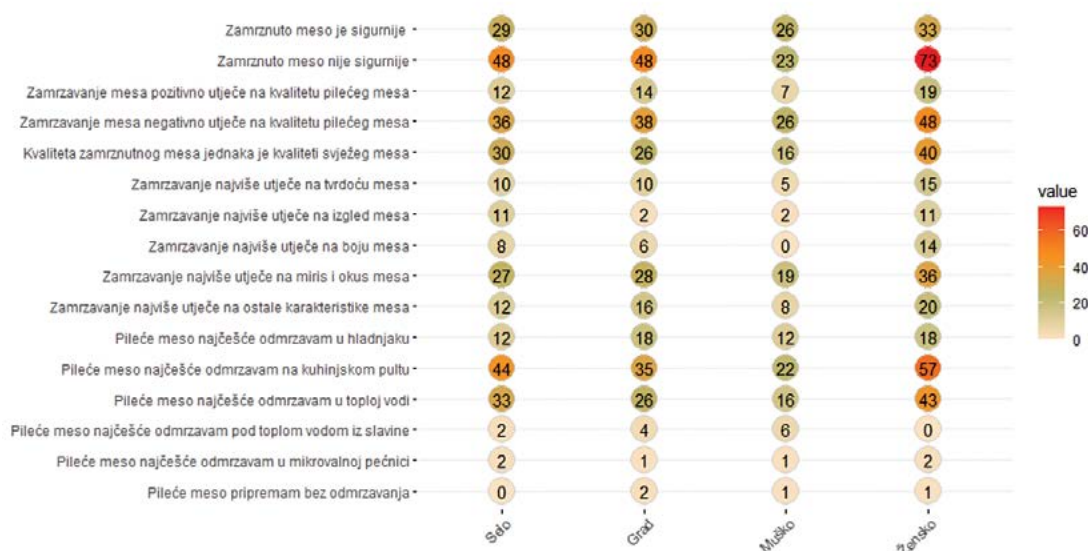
| | Selo | Grad | Muško | Žensko |
|---|---|---|---|---|
| Zamrznuto meso je sigurnije | 29 | 30 | 26 | 33 |
| Zamrznuto meso nije sigurnije | 48 | 48 | 23 | 73 |
| Zamrzavanje mesa pozitivno utječe na kvalitetu pilećeg mesa | 12 | 14 | 7 | 19 |
| Zamrzavanje mesa negativno utječe na kvalitetu pilećeg mesa | 36 | 38 | 26 | 48 |
| Kvaliteta zamrznutnog mesa jednaka je kvaliteti svježeg mesa | 30 | 26 | 16 | 40 |
| Zamrzavanje najviše utječe na tvrdoću mesa | 10 | 10 | 5 | 15 |
| Zamrzavanje najviše utječe na izgled mesa | 11 | 2 | 2 | 11 |
| Zamrzavanje najviše utječe na boju mesa | 8 | 6 | 0 | 14 |
| Zamrzavanje najviše utječe na miris i okus mesa | 27 | 28 | 19 | 36 |
| Zamrzavanje najviše utječe na ostale karakteristike mesa | 12 | 16 | 8 | 20 |
| Pileće meso najčešće odmrzavam u hladnjaku | 12 | 18 | 12 | 18 |
| Pileće meso najčešće odmrzavam na kuhinjskom pultu | 44 | 35 | 22 | 57 |
| Pileće meso najčešće odmrzavam u toploj vodi | 33 | 26 | 16 | 43 |
| Pileće meso najčešće odmrzavam pod toplom vodom iz slavine | 2 | 4 | 6 | 0 |
| Pileće meso najčešće odmrzavam u mikrovalnoj pećnici | 2 | 1 | 1 | 2 |
| Pileće meso pripremam bez odmrzavanja | 0 | 2 | 1 | 1 |

value
60
40
20
0